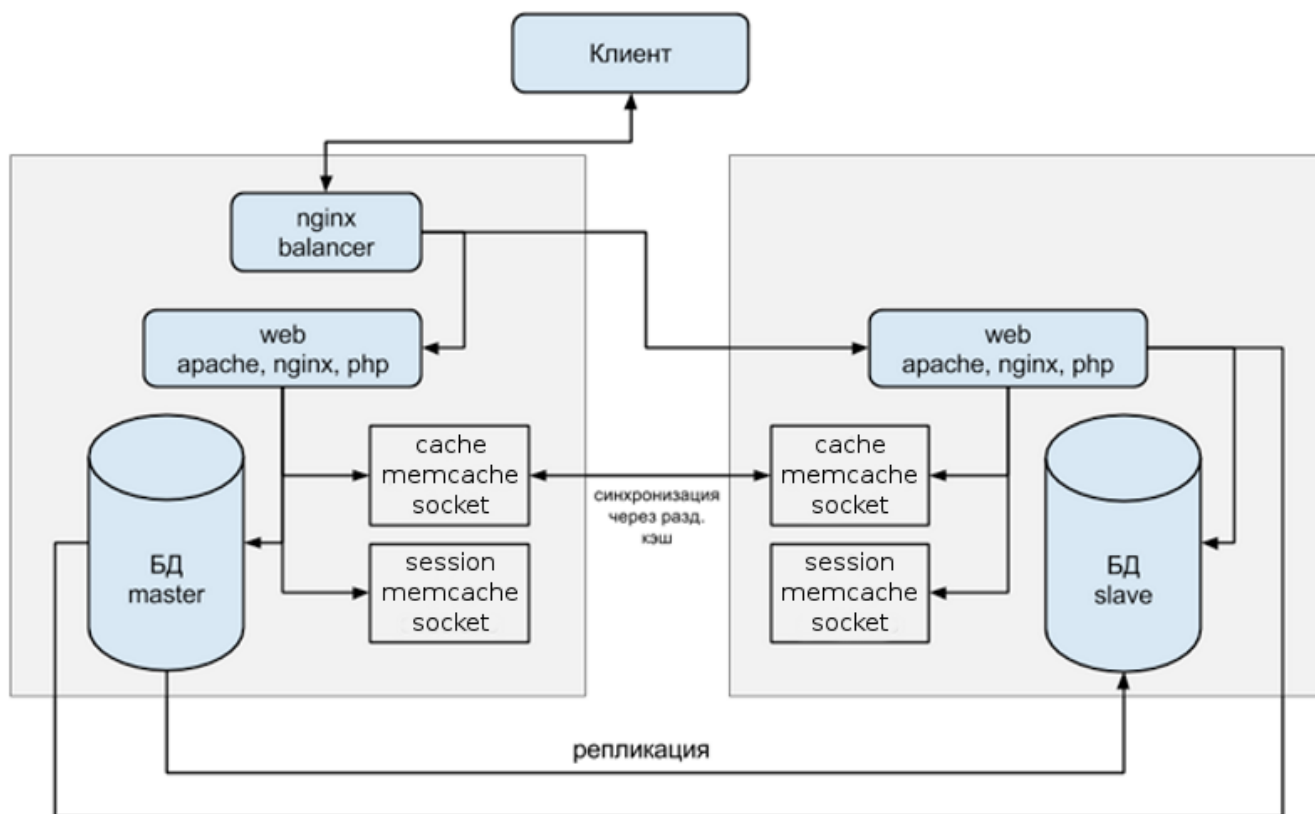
Клиент

nginx
balancer

web
apache, nginx, php

БД
master

cache
memcache
socket

session
memcache
socket

синхронизация
через разд.
кэш

web
apache, nginx, php

cache
memcache
socket

session
memcache
socket

БД
slave

репликация